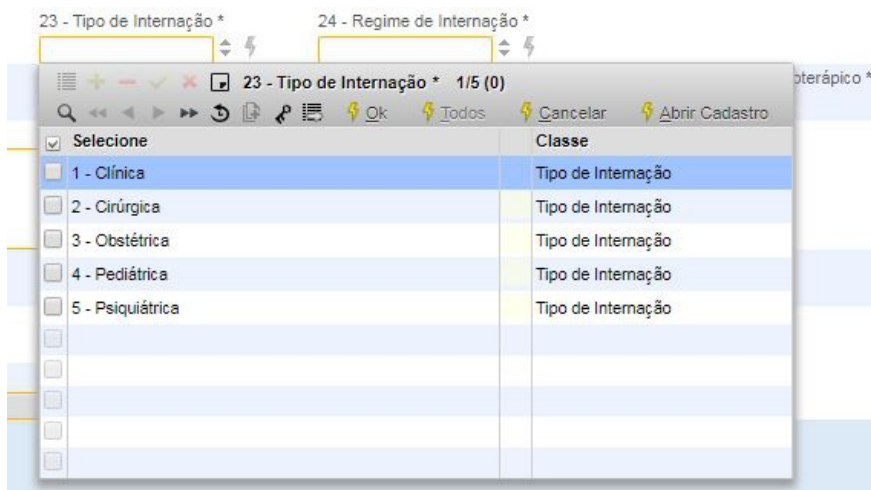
23 - Tipo de Internação *

24 - Regime de Internação *

oterápico *

23 - Tipo de Internação * 1/5 (0)

Ok Todos Cancelar Abrir Cadastro

| Selecione | Classe |
|---|---|
| 1 - Clínica | Tipo de Internação |
| 2 - Cirúrgica | Tipo de Internação |
| 3 - Obstétrica | Tipo de Internação |
| 4 - Pediátrica | Tipo de Internação |
| 5 - Psiquiátrica | Tipo de Internação |